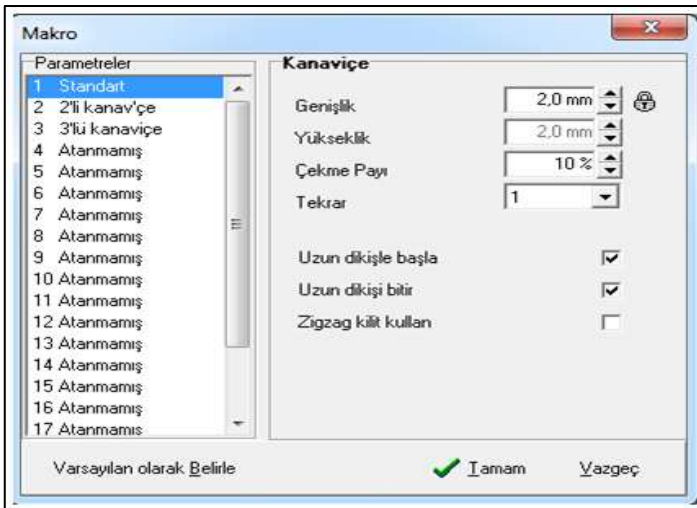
Makro

Parametreler
1 Standart
2 2'li kanav'çe
3 3'lü kanaviçe
4 Atanmamış
5 Atanmamış
6 Atanmamış
7 Atanmamış
8 Atanmamış
9 Atanmamış
10 Atanmamış
11 Atanmamış
12 Atanmamış
13 Atanmamış
14 Atanmamış
15 Atanmamış
16 Atanmamış
17 Atanmamış

Kanaviçe
Genişlik 2,0 mm
Yükseklik 2,0 mm
Çekme Payı 10 %
Tekrar 1

Uzun dikişle başla
Uzun dikişi bitir
Zigzag kilit kullan

Varsayılan olarak Belirle
Tamam
Vazgeç